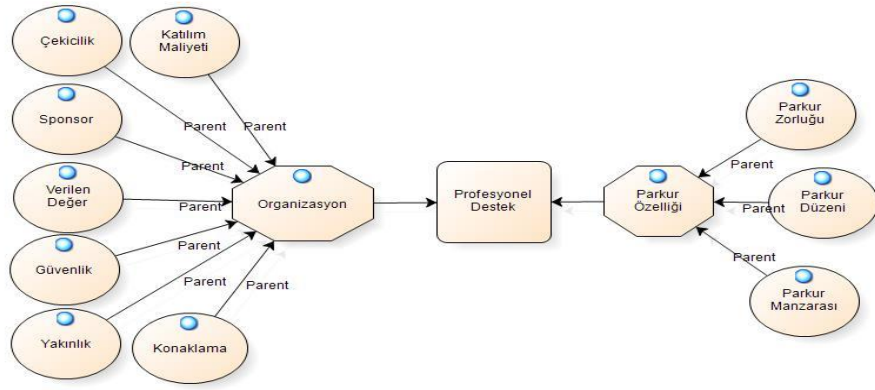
Çekicilik

Katılım Maliyeti

Sponsor

Verilen Değer

Güvenlik

Yakınlık

Konaklama

Parent

Parent

Parent

Parent

Parent

Parent

Parent

Organizasyon

Profesyonel Destek

Parkur Özelliği

Parkur Zorluğu

Parkur Düzeni

Parkur Manzarası

Parent

Parent

Parent